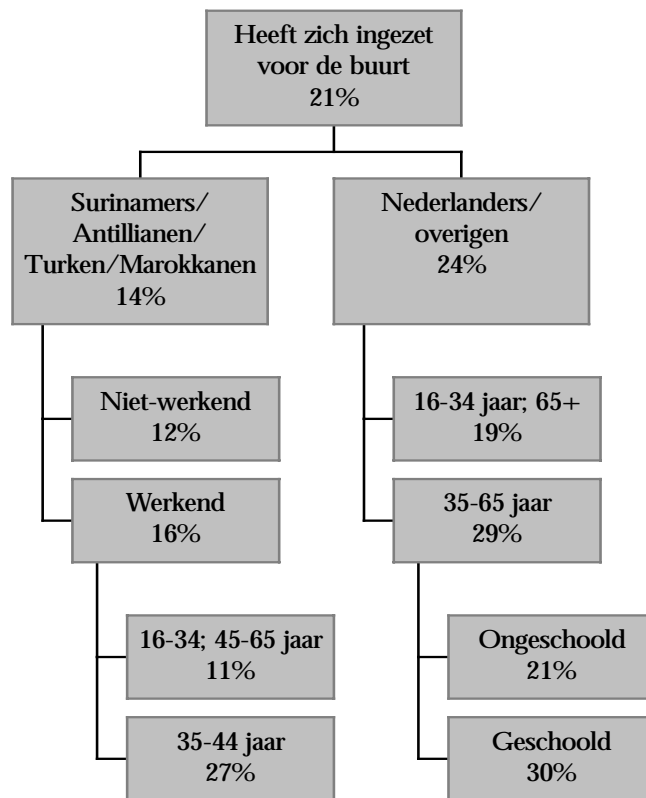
Heeft zich ingezet voor de buurt
21%

Surinamers/ Antillianen/ Turken/Marokkanen
14%

Nederlanders/ overigen
24%

Niet-werkend
12%

Werkend
16%

16-34; 45-65 jaar
11%

35-44 jaar
27%

16-34 jaar; 65+
19%

35-65 jaar
29%

Ongeschoold
21%

Geschoold
30%